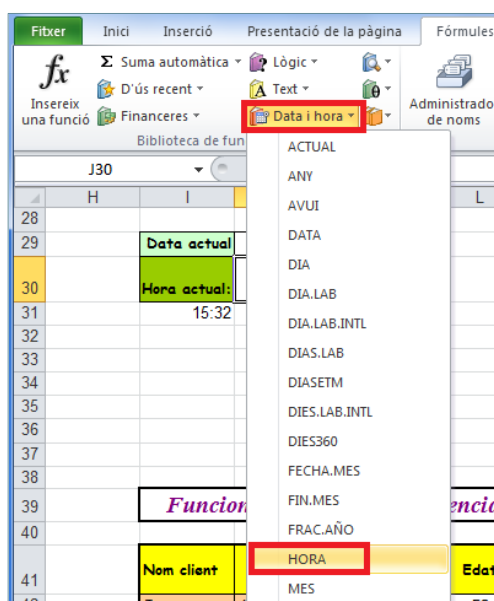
Fitxer | Inici | Inserció | Presentació de la pàgina | Fórmules

Insereix una funció
Σ Suma automàtica ▾
D'ús recent ▾
Financeres ▾
Lògic ▾
Text ▾
Data i hora ▾
Administrador de noms
Biblioteca de fun

J30

| | H | I | | L |
|---|---|---|---|---|
| 28 | | | | |
| 29 | | Data actual | | |
| 30 | | Hora actual: | | |
| 31 | | 15:32 | | |
| 32 | | | | |
| 33 | | | | |
| 34 | | | | |
| 35 | | | | |
| 36 | | | | |
| 37 | | | | |
| 38 | | | | |
| 39 | | Funcion | | encia |
| 40 | | | | |
| 41 | | Nom client | | Edat |

ACTUAL
ANY
AVUI
DATA
DIA
DIA.LAB
DIA.LAB.INTL
DIAS.LAB
DIASETM
DIES.LAB.INTL
DIES360
FECHA.MES
FIN.MES
FRAC.AÑO
HORA
MES